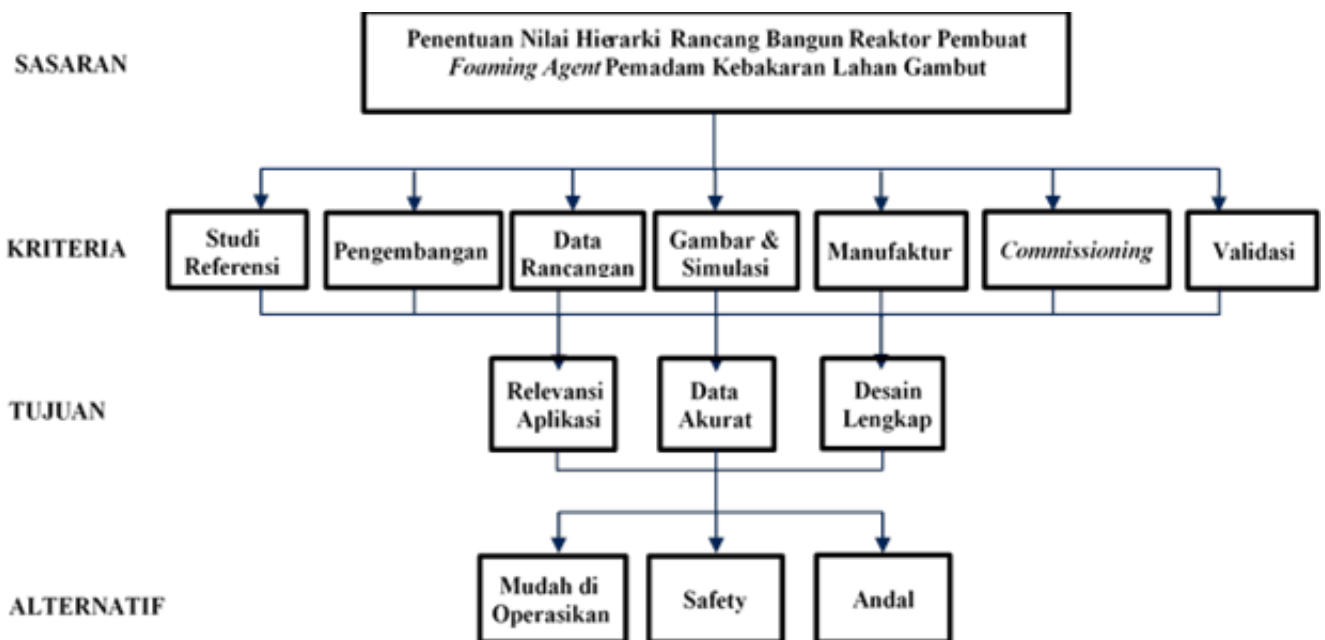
SASARAN

Penentuan Nilai Hierarki Rancang Bangun Reaktor Pembuat *Foaming Agent* Pemadam Kebakaran Lahan Gambut

KRITERIA

Studi Referensi

Pengembangan

Data Rancangan

Gambar & Simulasi

Manufaktur

*Commissioning*

Validasi

TUJUAN

Relevansi Aplikasi

Data Akurat

Desain Lengkap

ALTERNATIF

Mudah di Operasikan

Safety

Andal